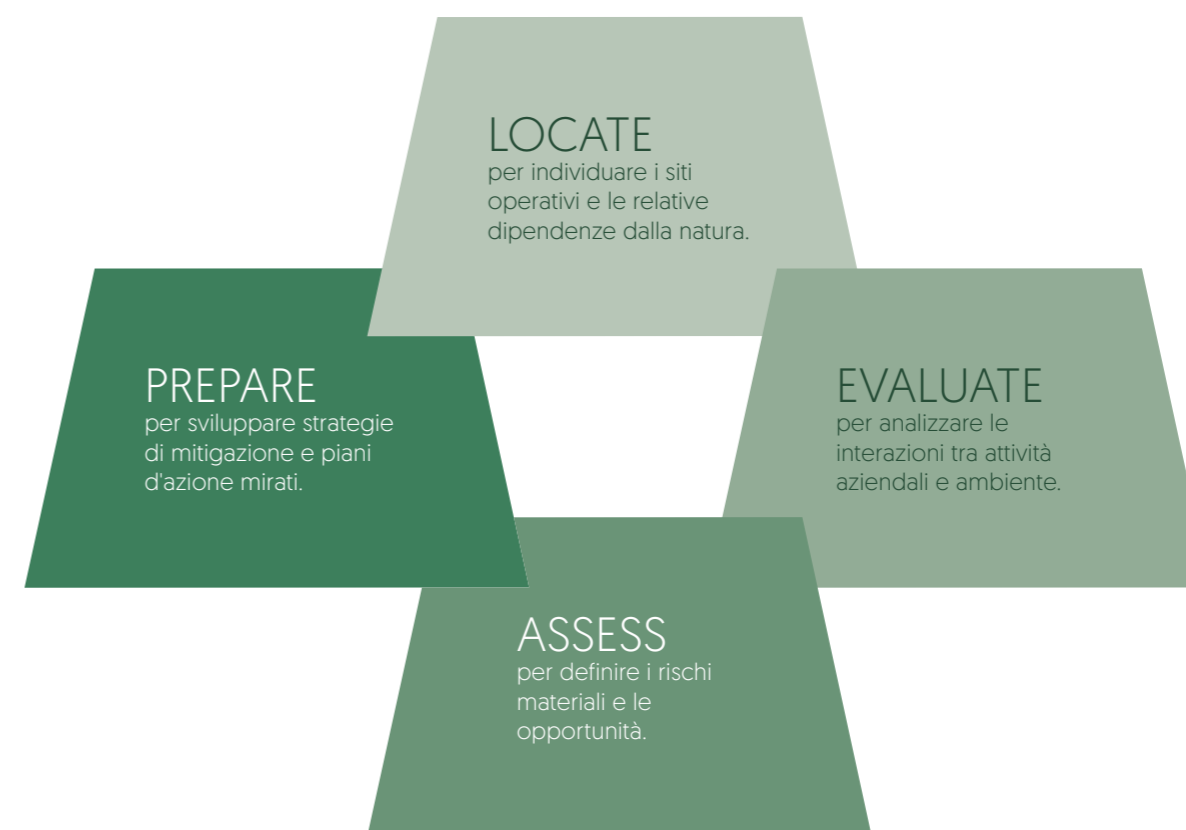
LOCATE
per individuare i siti operativi e le relative dipendenze dalla natura.

PREPARE
per sviluppare strategie di mitigazione e piani d'azione mirati.

EVALUATE
per analizzare le interazioni tra attività aziendali e ambiente.

ASSESS
per definire i rischi materiali e le opportunità.